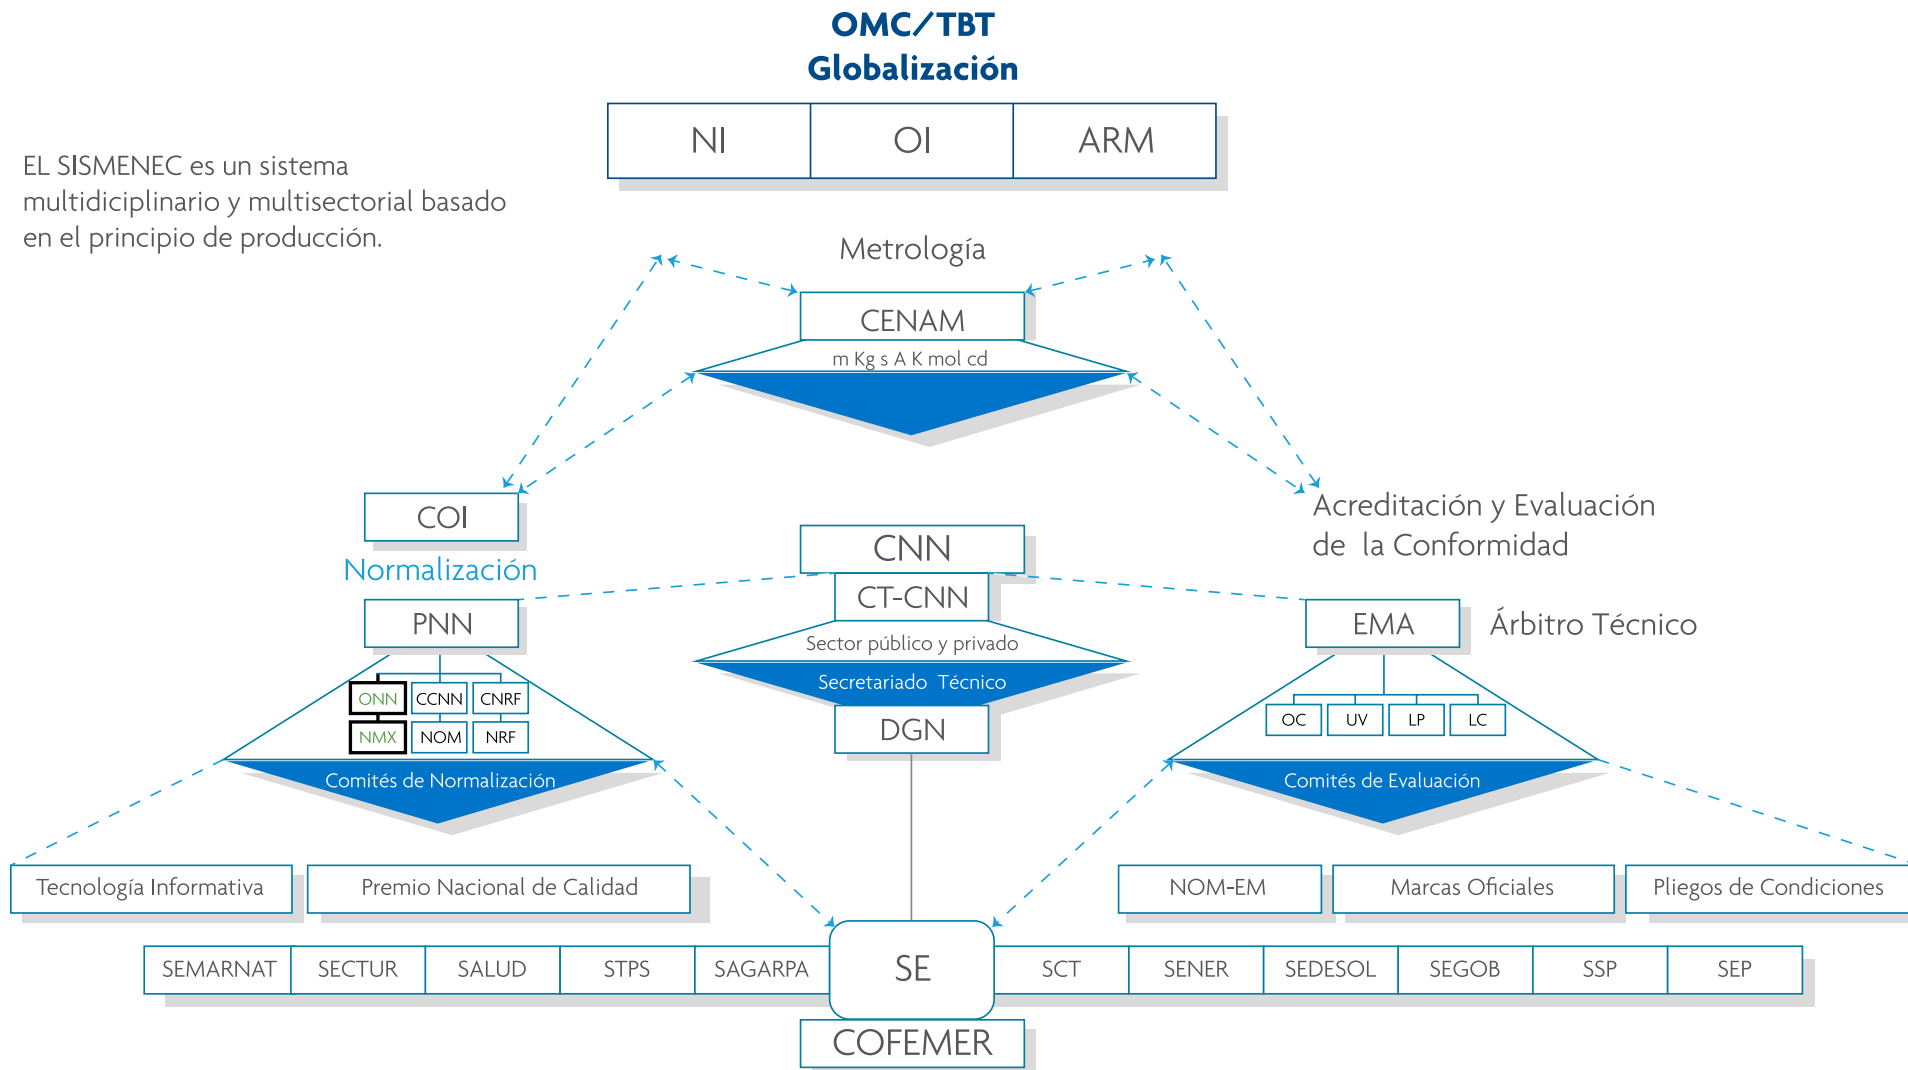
OMC/TBT
Globalización

| NI | OI | ARM |
|---|---|---|

EL SISMENEC es un sistema multidiciplinario y multisectorial basado en el principio de producción.

Metrología

CENAM
m Kg s A K mol cd

COI
Normalización

PNN

| ONN | CCNN | CNRF |
|---|---|---|
| NMX | NOM | NRF |

Comités de Normalización

CNN
CT-CNN
Sector público y privado
Secretariado Técnico
DGN

Acreditación y Evaluación de la Conformidad

EMA Árbitro Técnico

| OC | UV | LP | LC |
|---|---|---|---|

Comités de Evaluación

Tecnología Informativa
Premio Nacional de Calidad
NOM-EM
Marcas Oficiales
Pliegos de Condiciones

| SEMARNAT | SECTUR | SALUD | STPS | SAGARPA | SE | SCT | SENER | SEDESOL | SEGOB | SSP | SEP |
|---|---|---|---|---|---|---|---|---|---|---|---|

COFEMER